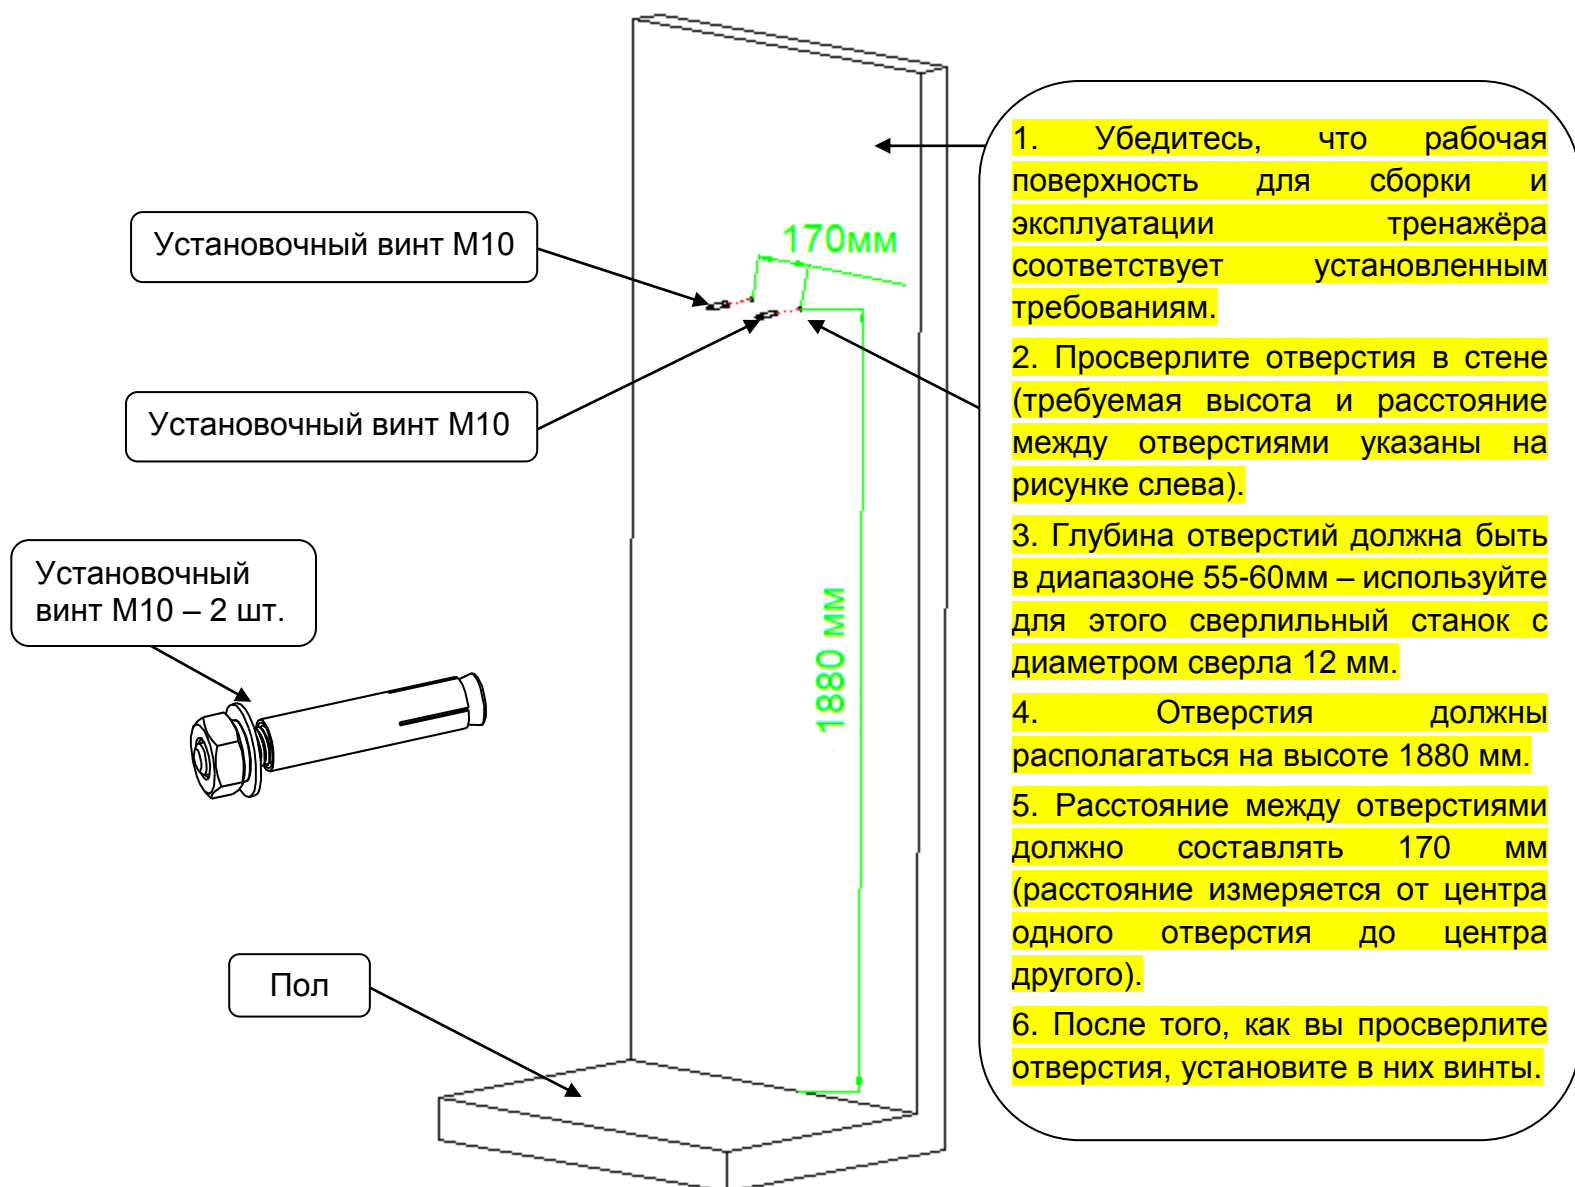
Установочный винт М10

170мм

Установочный винт М10

Установочный винт М10 – 2 шт.

1880 мм

Пол

1. Убедитесь, что рабочая поверхность для сборки и эксплуатации тренажёра соответствует установленным требованиям.

2. Просверлите отверстия в стене (требуемая высота и расстояние между отверстиями указаны на рисунке слева).

3. Глубина отверстий должна быть в диапазоне 55-60мм – используйте для этого сверлильный станок с диаметром сверла 12 мм.

4. Отверстия должны располагаться на высоте 1880 мм.

5. Расстояние между отверстиями должно составлять 170 мм (расстояние измеряется от центра одного отверстия до центра другого).

6. После того, как вы просверлите отверстия, установите в них винты.